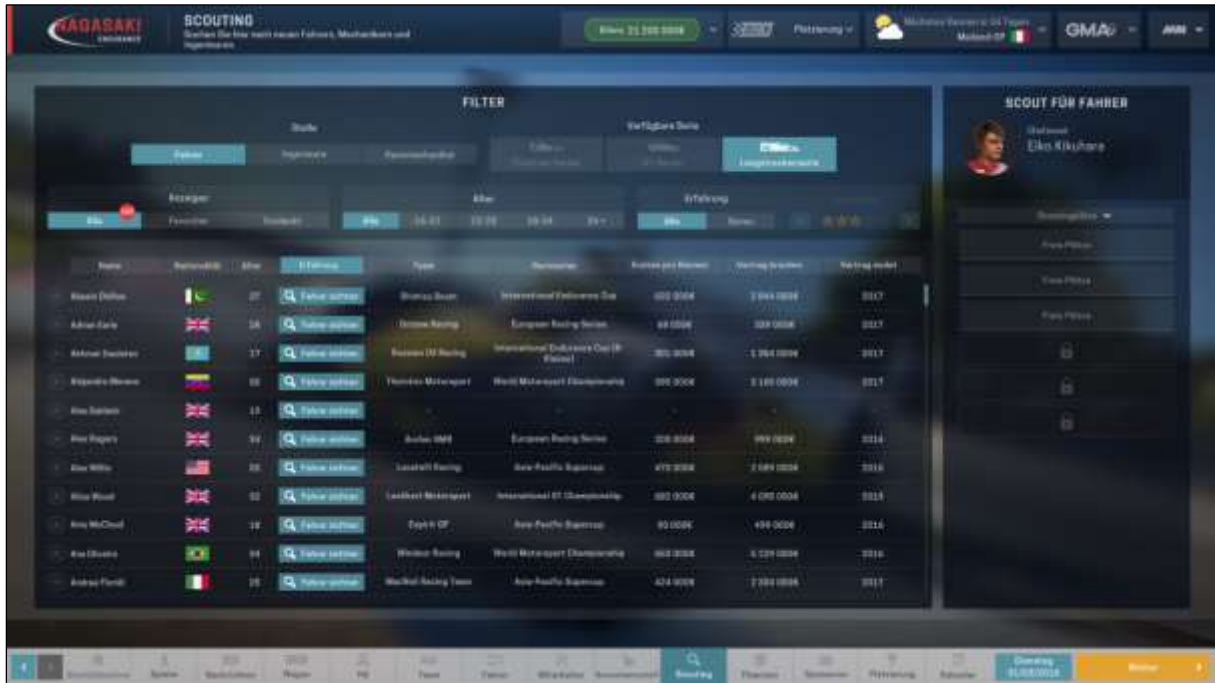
NAGASAKI ENDURANCE

SCOUTING
Suchen Sie hier nach neuen Fahrern, Mechanikern und Ingenieuren

Bilanz 21.200.000$

Platzierung

Nächstes Rennen in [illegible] Tagen
Monza GP

GMA

FILTER

Stelle
Fahrer | Ingenieure | Renningenieur

Verfügbare Serie
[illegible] | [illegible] | Langstreckenserie

Anzeigen
Alle | Favoriten | Gescoutet

Alter
Alle | 18-21 | 22-25 | 26-34 | 35+

Erfahrung
Alle | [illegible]

| Name | Nationalität | Alter | Erfahrung | Team | Rennserie | Kosten pro Rennen | Vertrag brechen | Vertrag endet |
|---|---|---|---|---|---|---|---|---|
| Aleem Dhillon | | 27 | Fahrer suchen | Shimizu Scuot | International Endurance Cup | 122.000$ | 2.044.000$ | 2017 |
| Adrian Earle | | 18 | Fahrer suchen | Octane Racing | European Racing Series | 69.000$ | 329.000$ | 2017 |
| Akhmet Daulatov | | 27 | Fahrer suchen | Russian Oil Racing | International Endurance Cup (R Klasse) | 301.000$ | 1.364.000$ | 2017 |
| Alejandro Moreno | | 30 | Fahrer suchen | Thornton Motorsport | World Motorsport Championship | 599.000$ | 3.149.000$ | 2017 |
| Alex Baldwin | | 13 | Fahrer suchen | - | - | - | - | - |
| Alex Rogers | | 34 | Fahrer suchen | Avalon GMB | European Racing Series | 228.000$ | 999.000$ | 2016 |
| Alex Willis | | 26 | Fahrer suchen | Landhill Racing | Asia-Pacific Supercup | 472.000$ | 2.089.000$ | 2016 |
| Alice Wood | | 32 | Fahrer suchen | Lockhart Motorsport | International GT Championship | 882.000$ | 4.090.000$ | 2015 |
| Amy McCloud | | 18 | Fahrer suchen | Eagle GP | Asia-Pacific Supercup | 93.000$ | 499.000$ | 2016 |
| Ana Oliveira | | 34 | Fahrer suchen | Windsor Racing | World Motorsport Championship | 663.000$ | 4.129.000$ | 2016 |
| Andrea Fiordi | | 25 | Fahrer suchen | MacNeil Racing Team | Asia-Pacific Supercup | 424.000$ | 2.334.000$ | 2017 |

SCOUT FÜR FAHRER
Chefscout
Eiko Kikuhara

Scoutingslots
Freie Plätze
Freie Plätze
Freie Plätze

Startseite | Spieler | Nachrichten | Regeln | HQ | Team | Fahrer | Mitarbeiter | Renningenieur | Scouting | Finanzen | Sponsoren | Platzierung | Kalender
Dienstag 01.03.2016
Weiter